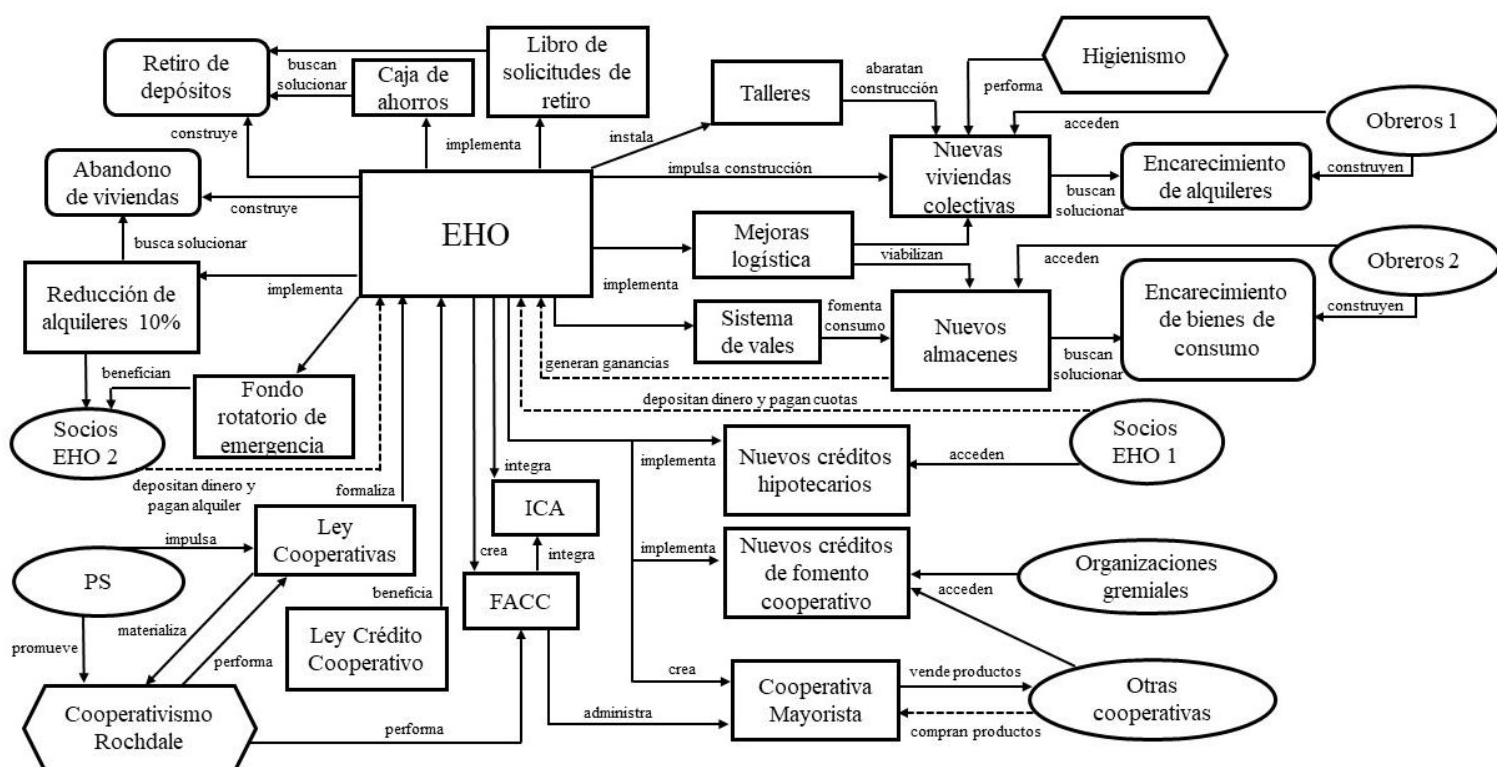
Retiro de depósitos

buscan solucionar

Caja de ahorros

Libro de solicitudes de retiro

Talleres

abaratan construcción

Higienismo

performa

Obreros 1

acceden

construye

implementa

instala

Abandono de viviendas

impulsa construcción

Nuevas viviendas colectivas

Encarecimiento de alquileres

construyen

buscan solucionar

construye

EHO

busca solucionar

Mejoras logística

viabilizan

acceden

Obreros 2

Reducción de alquileres 10%

implementa

implementa

Sistema de vales

fomenta consumo

Nuevos almacenes

Encarecimiento de bienes de consumo

construyen

buscan solucionar

generan ganancias

beneficia

Fondo rotatorio de emergencia

depositan dinero y pagan cuotas

Socios EHO 2

Socios EHO 1

implementa

Nuevos créditos hipotecarios

acceden

integra

depositan dinero y pagan alquiler

formaliza

ICA

impulsa

Ley Cooperativas

crea

integra

PS

implementa

Nuevos créditos de fomento cooperativo

Organizaciones gremiales

beneficia

FACC

acceden

promueve

materializa

performa

Ley Crédito Cooperativo

crea

vende productos

Cooperativismo Rochdale

administra

Cooperativa Mayorista

Otras cooperativas

performa

compran productos